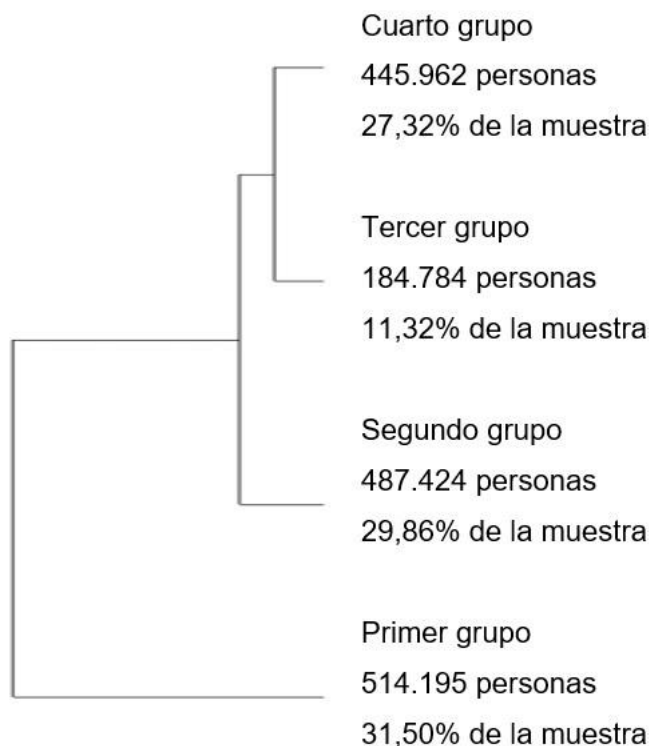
Cuarto grupo
445.962 personas
27,32% de la muestra

Tercer grupo
184.784 personas
11,32% de la muestra

Segundo grupo
487.424 personas
29,86% de la muestra

Primer grupo
514.195 personas
31,50% de la muestra